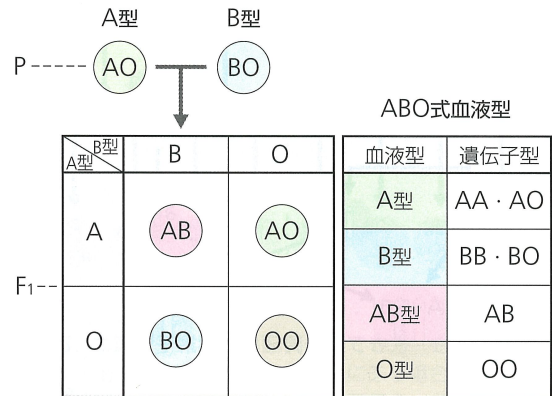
A型 B型

P ----- AO BO

| B型 / A型 | B | O |
|---|---|---|
| A | AB | AO |
| O | BO | OO |

F$_1$ --

ABO式血液型

| 血液型 | 遺伝子型 |
|---|---|
| A型 | AA · AO |
| B型 | BB · BO |
| AB型 | AB |
| O型 | OO |